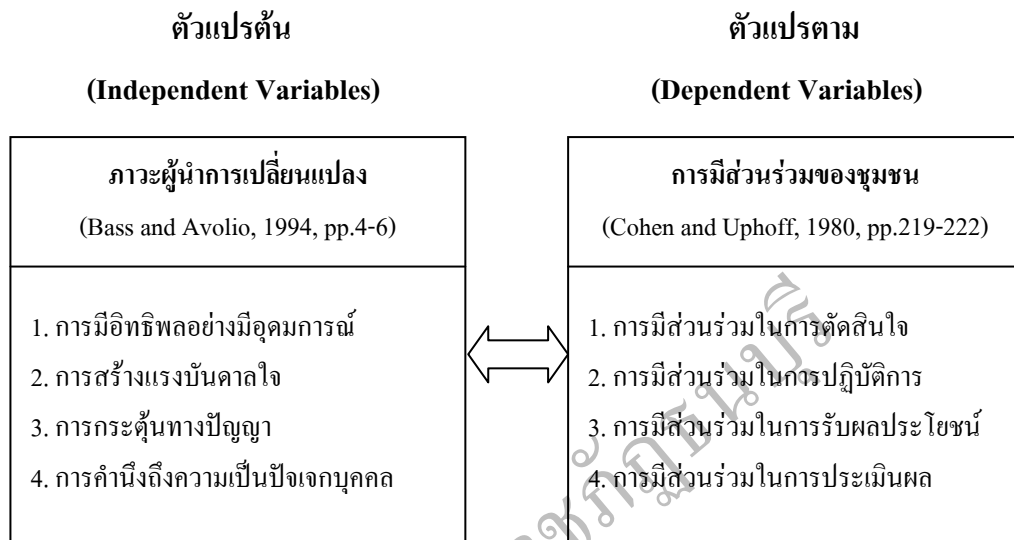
ตัวแปรต้น

(Independent Variables)

ภาวะผู้นำการเปลี่ยนแปลง

(Bass and Avolio, 1994, pp.4-6)

1. การมีอิทธิพลอย่างมีอุดมการณ์
2. การสร้างแรงบันดาลใจ
3. การกระตุ้นทางปัญญา
4. การคำนึงถึงความเป็นปัจเจกบุคคล

ตัวแปรตาม

(Dependent Variables)

การมีส่วนร่วมของชุมชน

(Cohen and Uphoff, 1980, pp.219-222)

1. การมีส่วนร่วมในการตัดสินใจ
2. การมีส่วนร่วมในการปฏิบัติการ
3. การมีส่วนร่วมในการรับผลประโยชน์
4. การมีส่วนร่วมในการประเมินผล